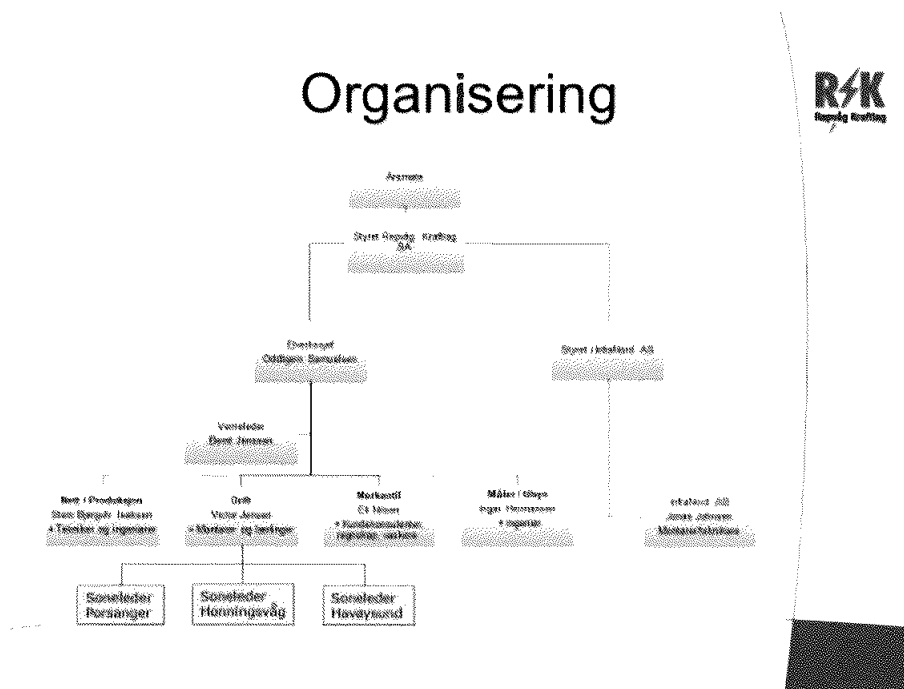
Organisering

R⚡K
Repvåg Kraftlag

Årsmøte

Styret Repvåg Kraftlag SA

Styret Unbeland AS

Daglig leder
Oddbjørn Samuelsen

Verneleder
Bent Jensen

Nett / Produksjon
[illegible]
+ Tekniker og ingeniører

Drift
Victor Jensen
+ Montører og lærlinger

Merkantil
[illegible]
+ Kundesenter, regnskap, innkrev

Måler / Elsys
Inge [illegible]
+ ingeniør

Unbeland AS
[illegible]
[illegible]

Soneleder Porsanger

Soneleder Honningsvåg

Soneleder Havøysund